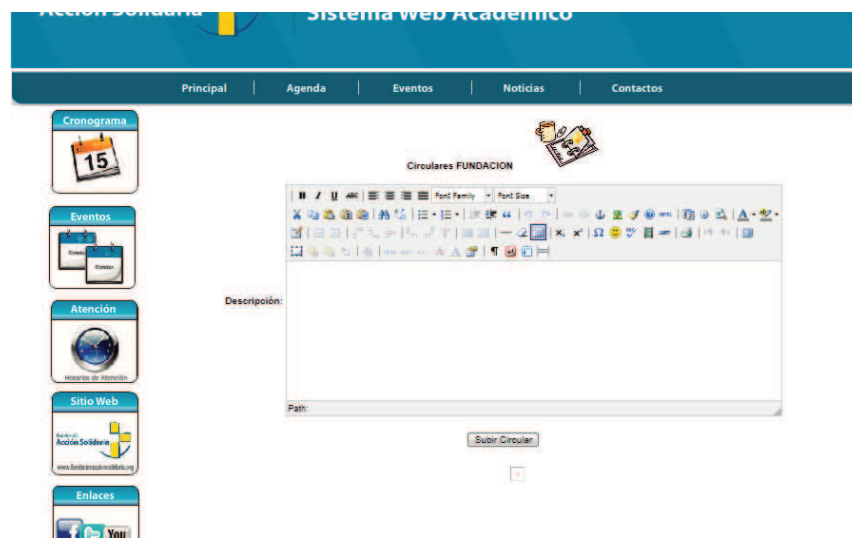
Acción Solidaria

Sistema Web Académico

Principal | Agenda | Eventos | Noticias | Contactos

Cronograma

15

Eventos

Atención

Horarios de Atención

Sitio Web

Fundación Acción Solidaria

www.fundacionaccionsolidaria.org

Enlaces

You

Circulares FUNDACION

Font Family

Font Size

Descripción:

Path:

Subir Circular